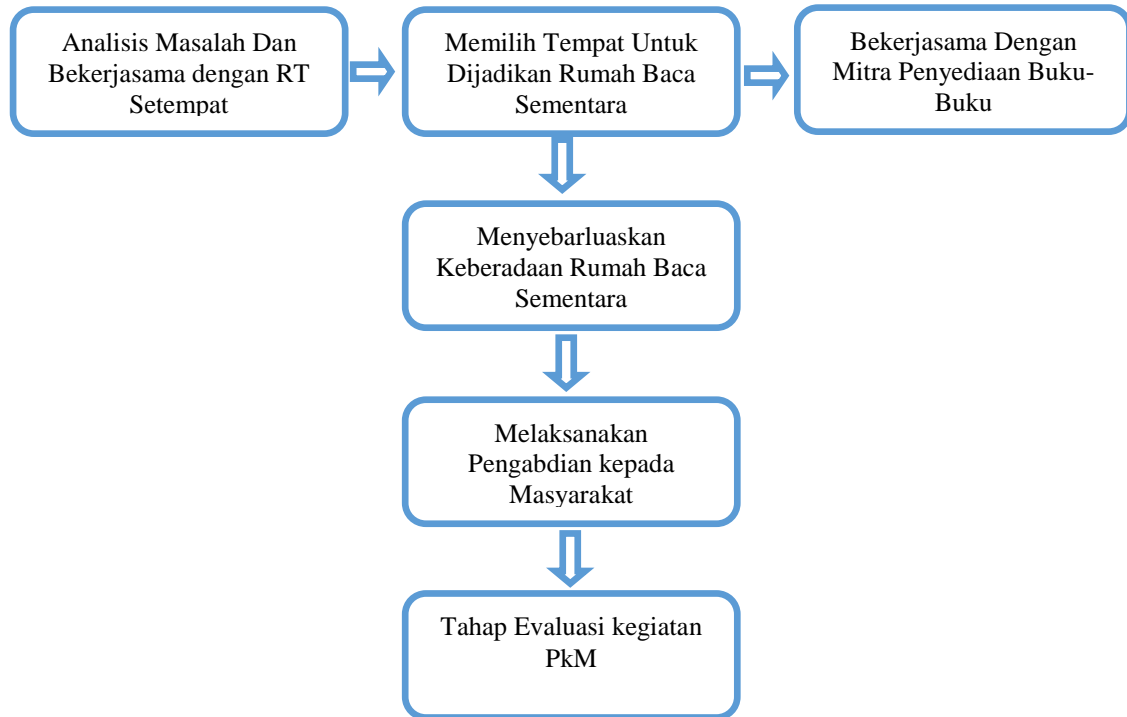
Analisis Masalah Dan Bekerjasama dengan RT Setempat

Memilih Tempat Untuk Dijadikan Rumah Baca Sementara

Bekerjasama Dengan Mitra Penyediaan Buku-Buku

Menyebarluaskan Keberadaan Rumah Baca Sementara

Melaksanakan Pengabdian kepada Masyarakat

Tahap Evaluasi kegiatan PkM